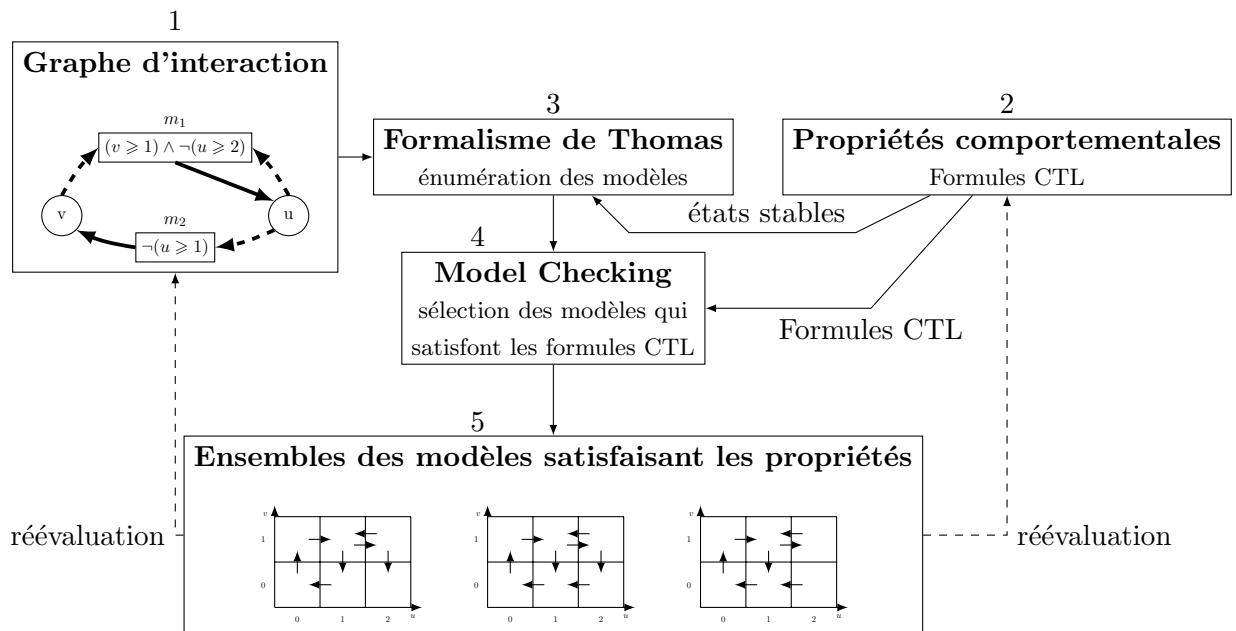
1

**Graphe d'interaction**

$m_1$

$(v \geqslant 1) \wedge \neg(u \geqslant 2)$

v

u

$m_2$

$\neg(u \geqslant 1)$

3

**Formalisme de Thomas**

énumération des modèles

2

**Propriétés comportementales**

Formules CTL

états stables

4

**Model Checking**

sélection des modèles qui satisfont les formules CTL

Formules CTL

5

**Ensembles des modèles satisfaisant les propriétés**

réévaluation

v
1
0
0 1 2 u

v
1
0
0 1 2 u

v
1
0
0 1 2 u

réévaluation